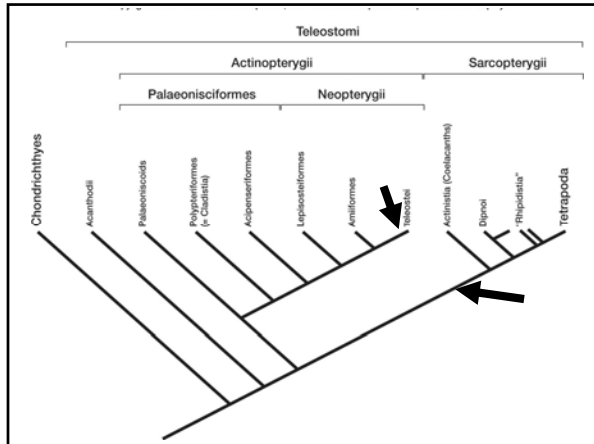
Teleostomi

Actinopterygii

Sarcopterygii

Palaeonisciformes

Neopterygii

Chondrichthyes

Acanthodii

Palaeoniscoids

Polypteriformes (= Cladistia)

Acipenseriformes

Lepisosteiformes

Amiiformes

Teleostei

Actinistia (Coelacanths)

Dipnoi

"Rhipidistia"

Tetrapoda